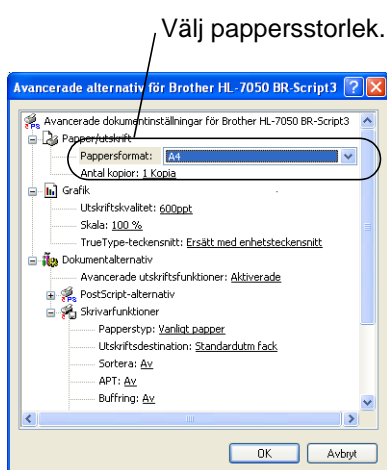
Välj pappersstorlek.

Avancerade alternativ för Brother HL-7050 BR-Script3

Avancerade dokumentinställningar för Brother HL-7050 BR-Script3
Papper/utskrift
Pappersformat: A4
Antal kopior: 1 Kopia
Grafik
Utskriftskvalitet: 600ppt
Skala: 100 %
TrueType-teckensnitt: Ersätt med enhetsteckensnitt
Dokumentalternativ
Avancerade utskriftsfunktioner: Aktiverade
PostScript-alternativ
Skrivarfunktioner
Papperstyp: Vanligt papper
Utskriftsdestination: Standardutm fack
Sortera: Av
APT: Av
Buffring: Av

OK
Avbryt